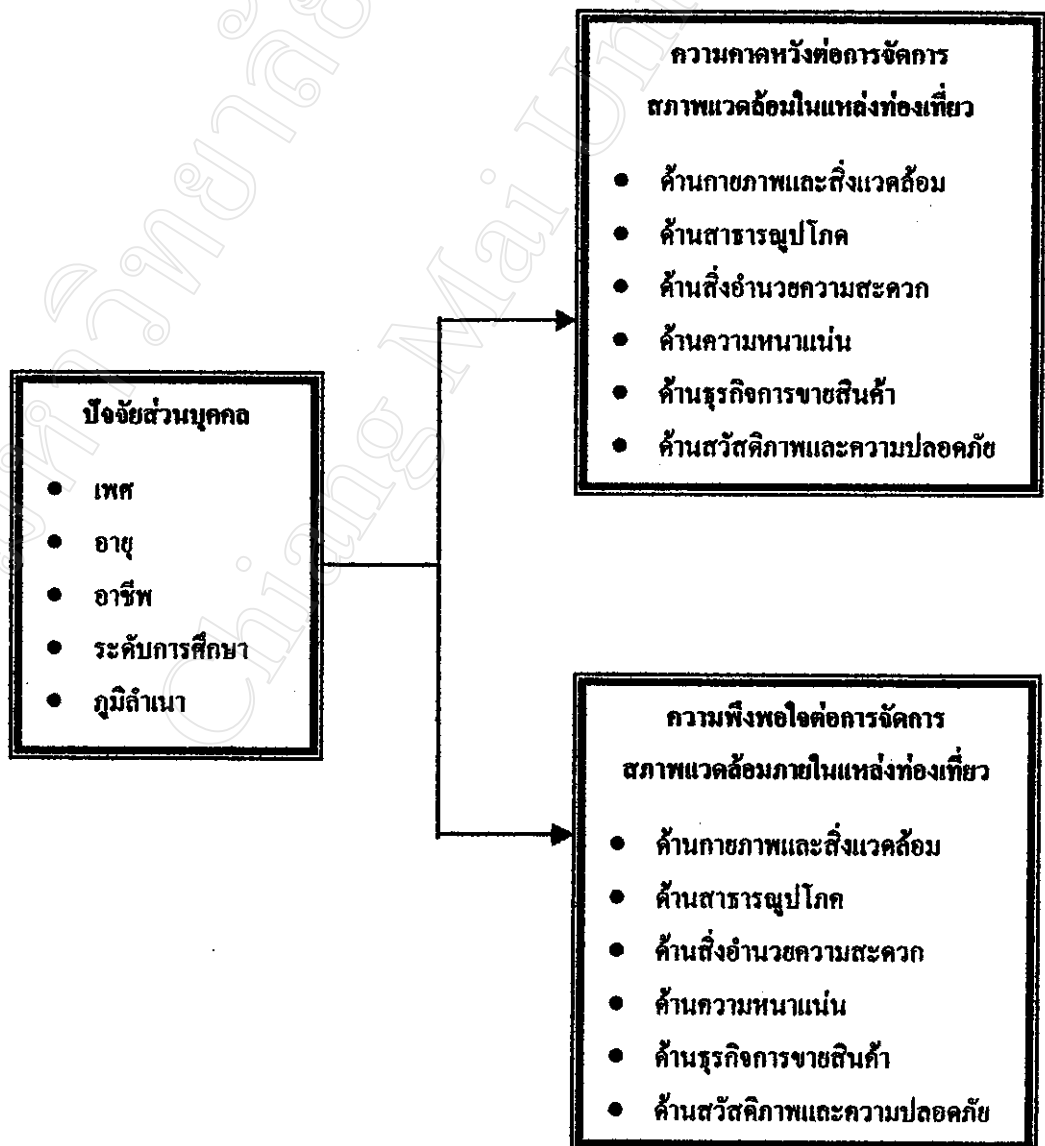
ปัจจัยส่วนบุคคล

- เพศ
- อายุ
- อาชีพ
- ระดับการศึกษา
- ภูมิลำเนา

ความคาดหวังต่อการจัดการสภาพแวดล้อมในแหล่งท่องเที่ยว

- ด้านกายภาพและสิ่งแวดล้อม
- ด้านสาธารณูปโภค
- ด้านสิ่งอำนวยความสะดวก
- ด้านความหนาแน่น
- ด้านธุรกิจการขายสินค้า
- ด้านสวัสดิภาพและความปลอดภัย

ความพึงพอใจต่อการจัดการสภาพแวดล้อมภายในแหล่งท่องเที่ยว

- ด้านกายภาพและสิ่งแวดล้อม
- ด้านสาธารณูปโภค
- ด้านสิ่งอำนวยความสะดวก
- ด้านความหนาแน่น
- ด้านธุรกิจการขายสินค้า
- ด้านสวัสดิภาพและความปลอดภัย